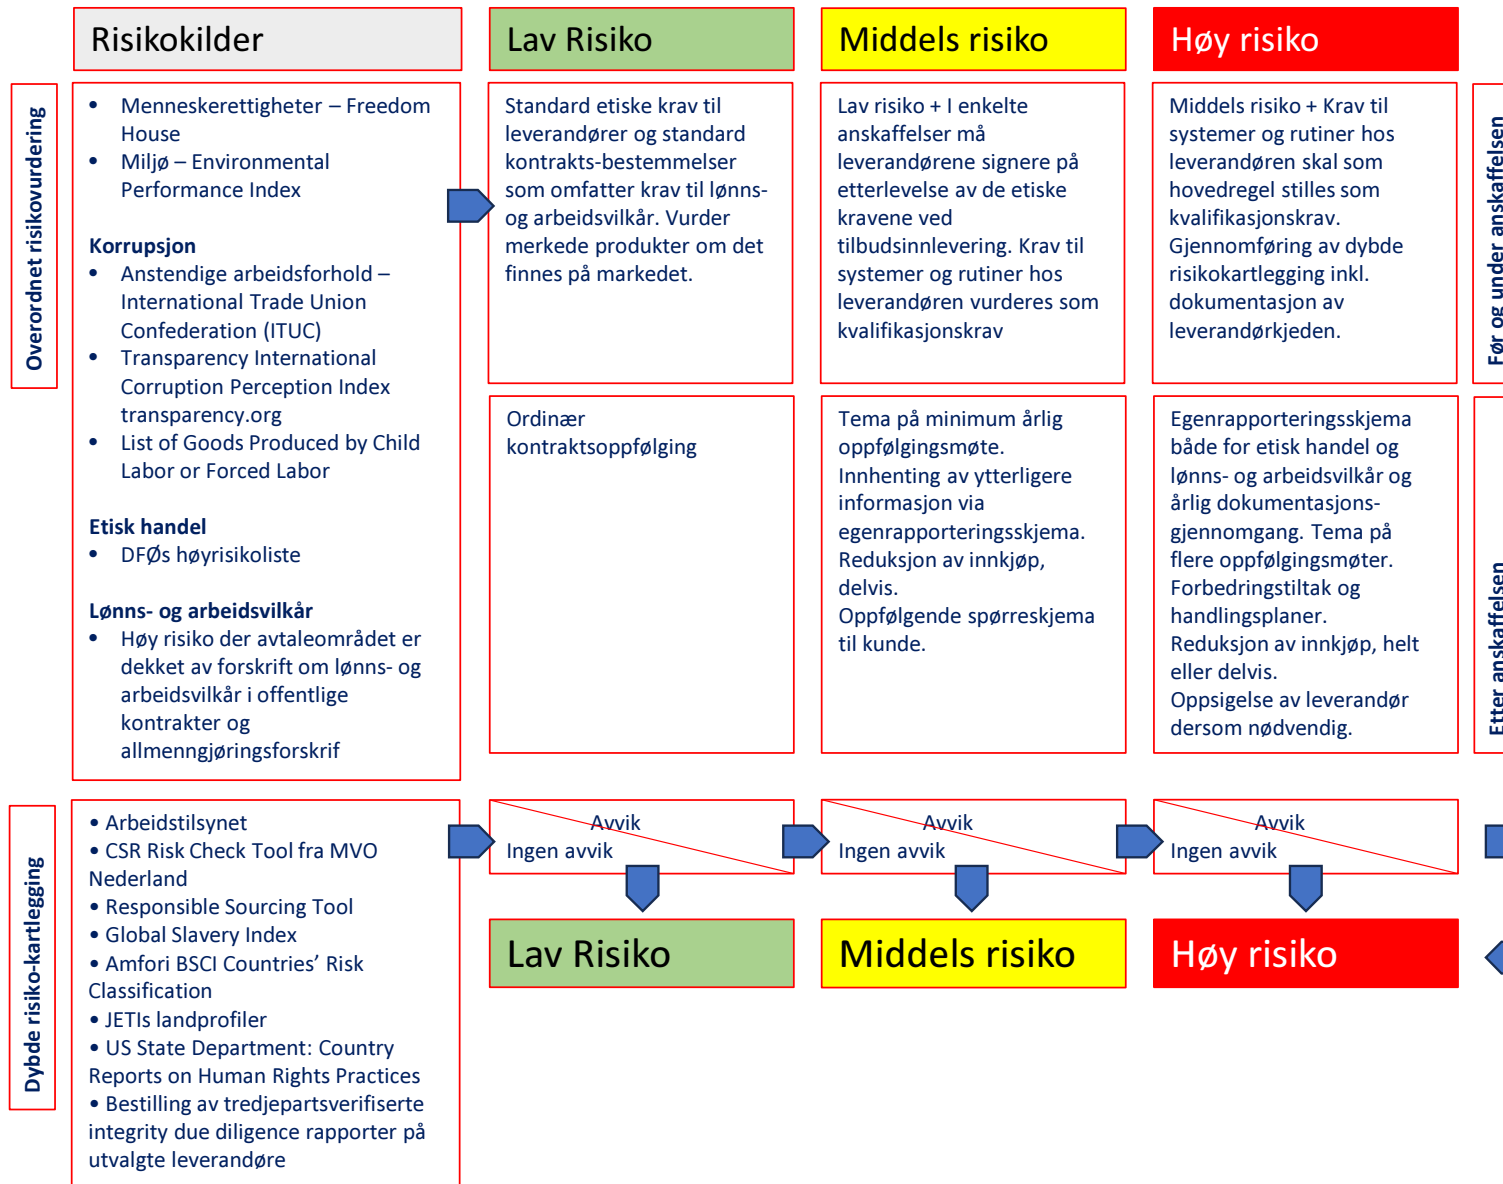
Overordnet risikovurdering

Risikokilder

- Menneskerettigheter – Freedom House
- Miljø – Environmental Performance Index

Korrupsjon
- Anstendige arbeidsforhold – International Trade Union Confederation (ITUC)
- Transparency International Corruption Perception Index transparency.org
- List of Goods Produced by Child Labor or Forced Labor

Etisk handel
- DFØs høyrisikoliste

Lønns- og arbeidsvilkår
- Høy risiko der avtaleområdet er dekket av forskrift om lønns- og arbeidsvilkår i offentlige kontrakter og allmenngjøringsforskrif

Lav Risiko

Standard etiske krav til leverandører og standard kontrakts-bestemmelser som omfatter krav til lønns- og arbeidsvilkår. Vurder merkede produkter om det finnes på markedet.

Ordinær kontraktsoppfølging

Middels risiko

Lav risiko + I enkelte anskaffelser må leverandørene signere på etterlevelse av de etiske kravene ved tilbudsinnlevering. Krav til systemer og rutiner hos leverandøren vurderes som kvalifikasjonskrav

Tema på minimum årlig oppfølgingsmøte. Innhenting av ytterligere informasjon via egenrapporteringsskjema. Reduksjon av innkjøp, delvis. Oppfølgende spørreskjema til kunde.

Høy risiko

Middels risiko + Krav til systemer og rutiner hos leverandøren skal som hovedregel stilles som kvalifikasjonskrav. Gjennomføring av dybde risikokartlegging inkl. dokumentasjon av leverandørkjeden.

Egenrapporteringsskjema både for etisk handel og lønns- og arbeidsvilkår og årlig dokumentasjons-gjennomgang. Tema på flere oppfølgingsmøter. Forbedringstiltak og handlingsplaner. Reduksjon av innkjøp, helt eller delvis. Oppsigelse av leverandør dersom nødvendig.

Før og under anskaffelsen

Etter anskaffelsen

Dybde risiko-kartlegging

• Arbeidstilsynet
• CSR Risk Check Tool fra MVO Nederland
• Responsible Sourcing Tool
• Global Slavery Index
• Amfori BSCI Countries' Risk Classification
• JETIs landprofiler
• US State Department: Country Reports on Human Rights Practices
• Bestilling av tredjepartsverifiserte integrity due diligence rapporter på utvalgte leverandøre

Avvik
Ingen avvik

Avvik
Ingen avvik

Avvik
Ingen avvik

Lav Risiko

Middels risiko

Høy risiko